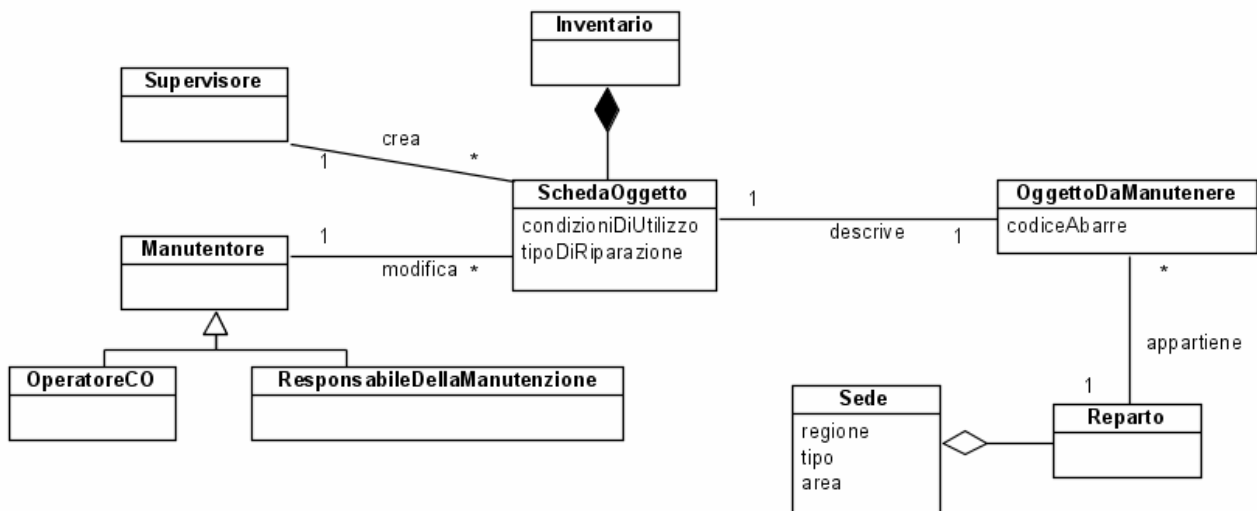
Inventario

Supervisore

crea

1

*

SchedaOggetto

condizioniDiUtilizzo
tipoDiRiparazione

1

descrive

1

OggettoDaManutenere

codiceAbarre

1

Manutentore

modifica *

*

appartiene

OperatoreCO

ResponsabileDellaManutenzione

1

Sede

regione
tipo
area

Reparto